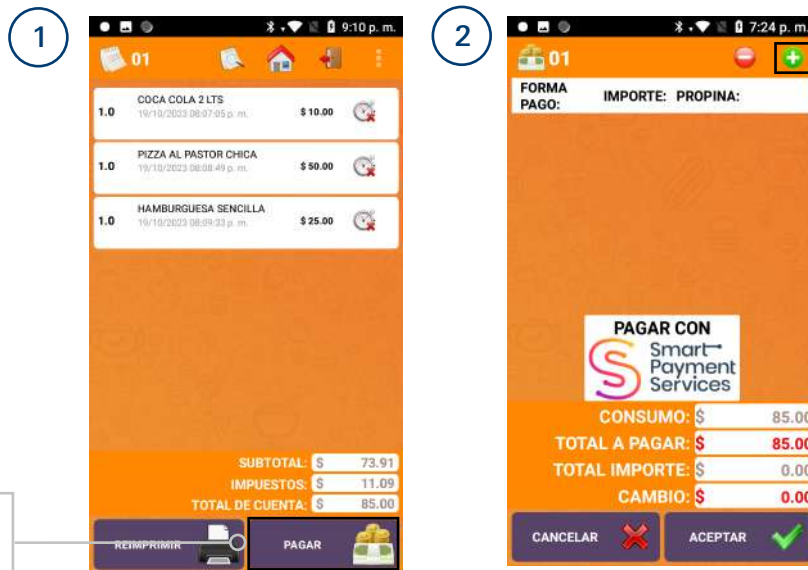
1

9:10 p. m.

01

1.0 COCA COLA 2 LTS 19/10/2023 08:07:05 p. m. $ 10.00

1.0 PIZZA AL PASTOR CHICA 19/10/2023 08:08:49 p. m. $ 50.00

1.0 HAMBURGUESA SENCILLA 19/10/2023 08:09:33 p. m. $ 25.00

SUBTOTAL: $ 73.91
IMPUESTOS: $ 11.09
TOTAL DE CUENTA: $ 85.00

REIMPRIMIR

PAGAR

2

7:24 p. m.

01

FORMA PAGO: IMPORTE: PROPINA:

PAGAR CON
Smart Payment Services

CONSUMO: $ 85.00
TOTAL A PAGAR: $ 85.00
TOTAL IMPORTE: $ 0.00
CAMBIO: $ 0.00

CANCELAR

ACEPTAR